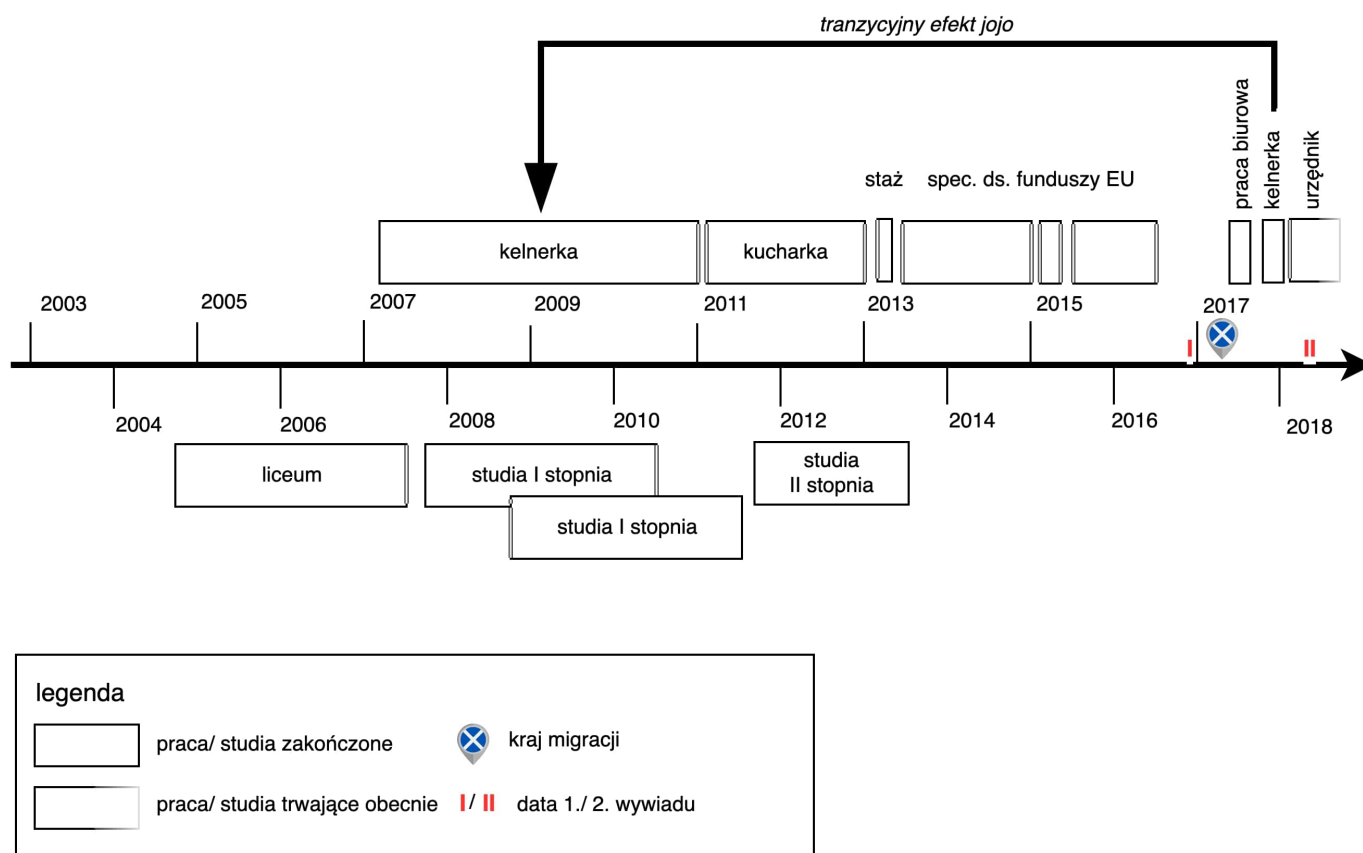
tranzycyjny efekt jojo

praca biurowa
kelnerka
urzędnik

staż spec. ds. funduszy EU

kelnerka
kucharka

2003 2005 2007 2009 2011 2013 2015 2017

I II

2004 2006 2008 2010 2012 2014 2016 2018

liceum
studia I stopnia
studia I stopnia
studia II stopnia

legenda
praca/ studia zakończone
kraj migracji
praca/ studia trwające obecnie
I / II data 1./ 2. wywiadu